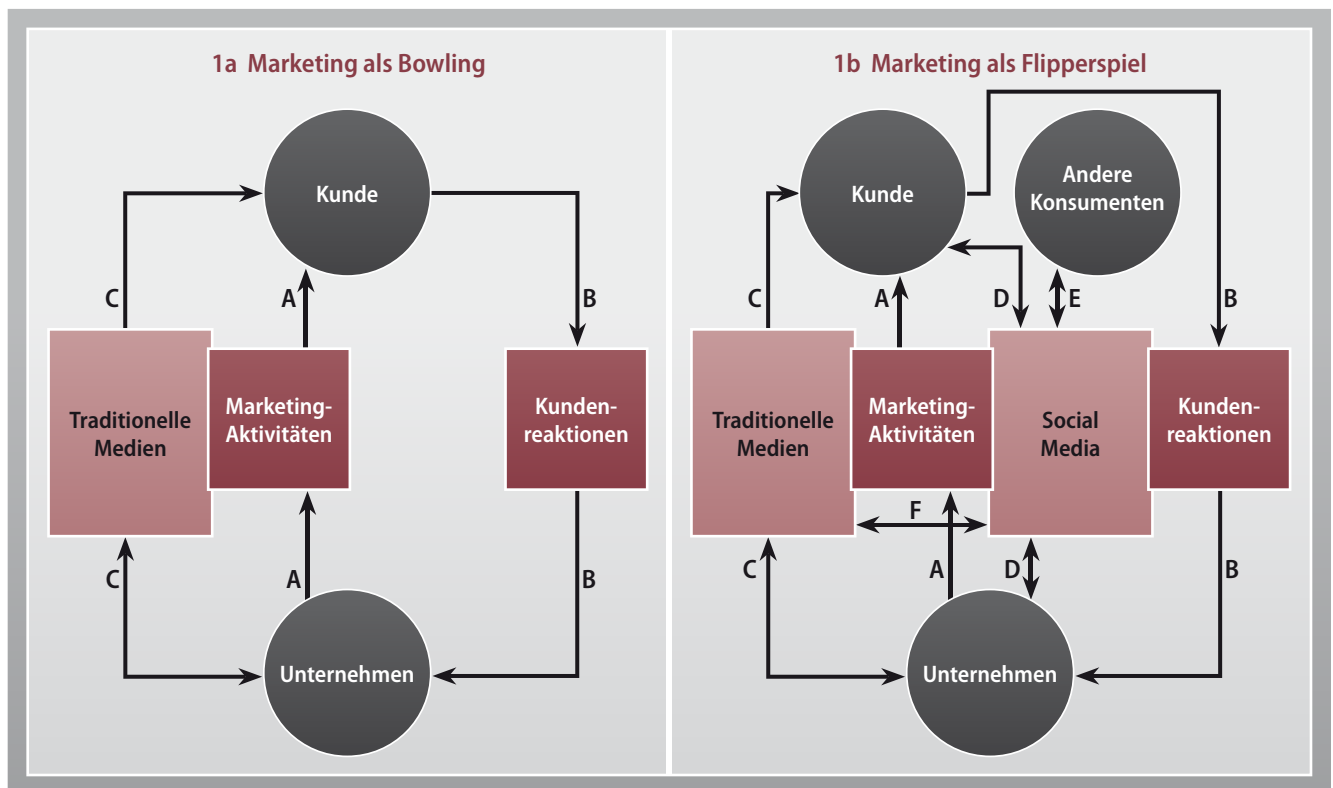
1a Marketing als Bowling

Kunde

C

A

B

Traditionelle Medien

Marketing-Aktivitäten

Kundenreaktionen

C

A

B

Unternehmen

1b Marketing als Flipperspiel

Kunde

Andere Konsumenten

C

A

D

E

B

Traditionelle Medien

Marketing-Aktivitäten

Social Media

Kundenreaktionen

F

C

A

D

B

Unternehmen